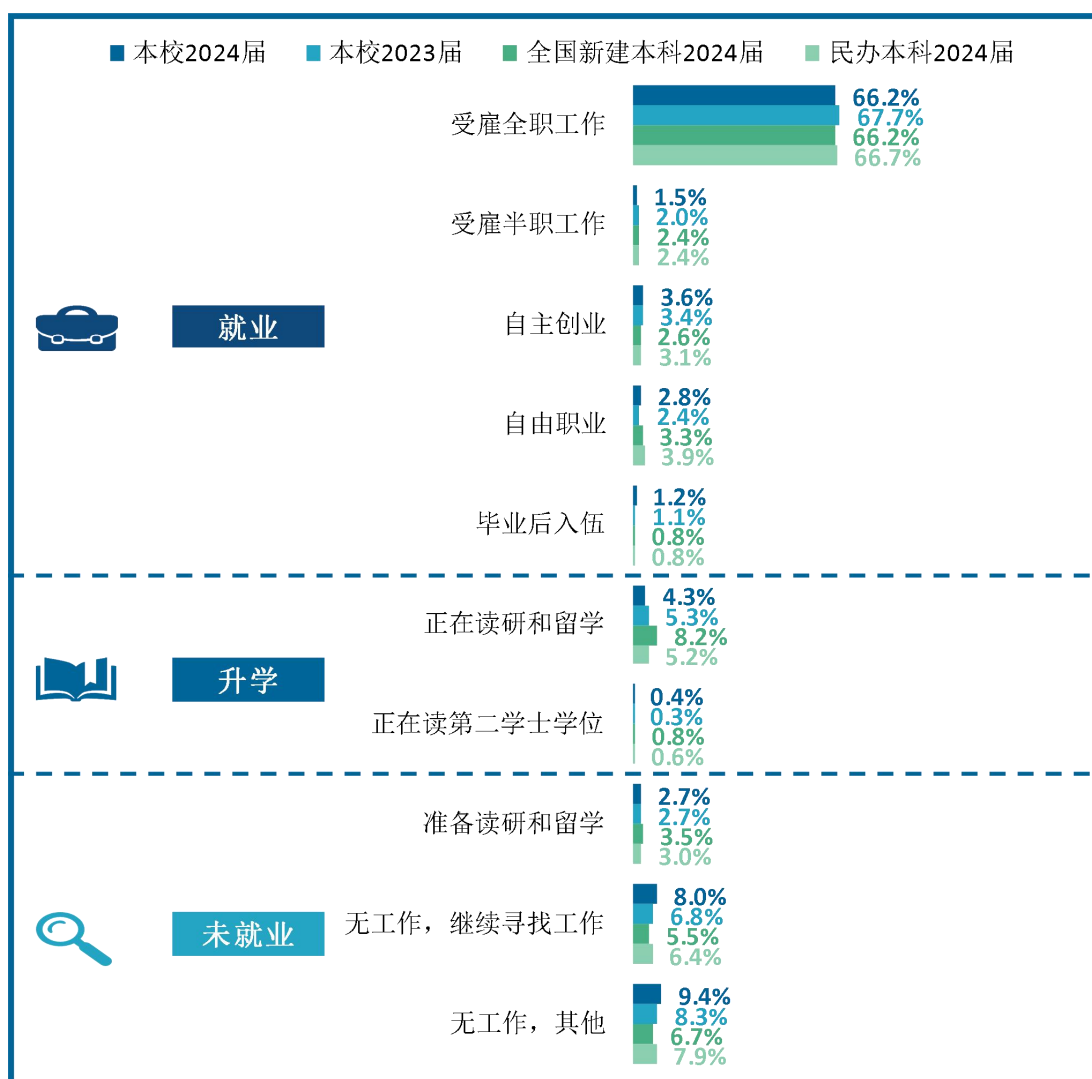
本校2024届　本校2023届　全国新建本科2024届　民办本科2024届

就业

受雇全职工作 66.2% 67.7% 66.2% 66.7%

受雇半职工作 1.5% 2.0% 2.4% 2.4%

自主创业 3.6% 3.4% 2.6% 3.1%

自由职业 2.8% 2.4% 3.3% 3.9%

毕业后入伍 1.2% 1.1% 0.8% 0.8%

升学

正在读研和留学 4.3% 5.3% 8.2% 5.2%

正在读第二学士学位 0.4% 0.3% 0.8% 0.6%

未就业

准备读研和留学 2.7% 2.7% 3.5% 3.0%

无工作，继续寻找工作 8.0% 6.8% 5.5% 6.4%

无工作，其他 9.4% 8.3% 6.7% 7.9%